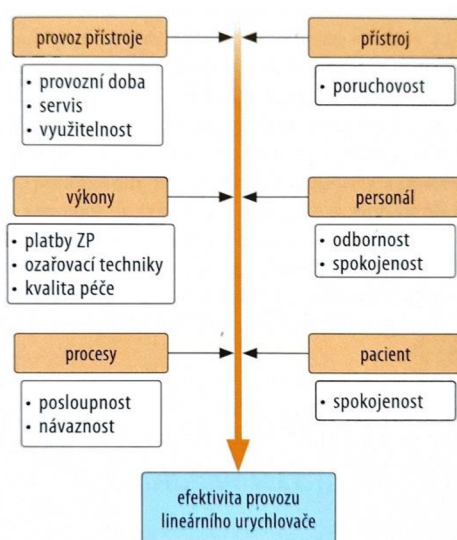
provoz přístroje

• provozní doba
• servis
• využitelnost

přístroj

• poruchovost

výkony

• platby ZP
• ozařovací techniky
• kvalita péče

personál

• odbornost
• spokojenost

procesy

• posloupnost
• návaznost

pacient

• spokojenost

efektivita provozu lineárního urychlovače